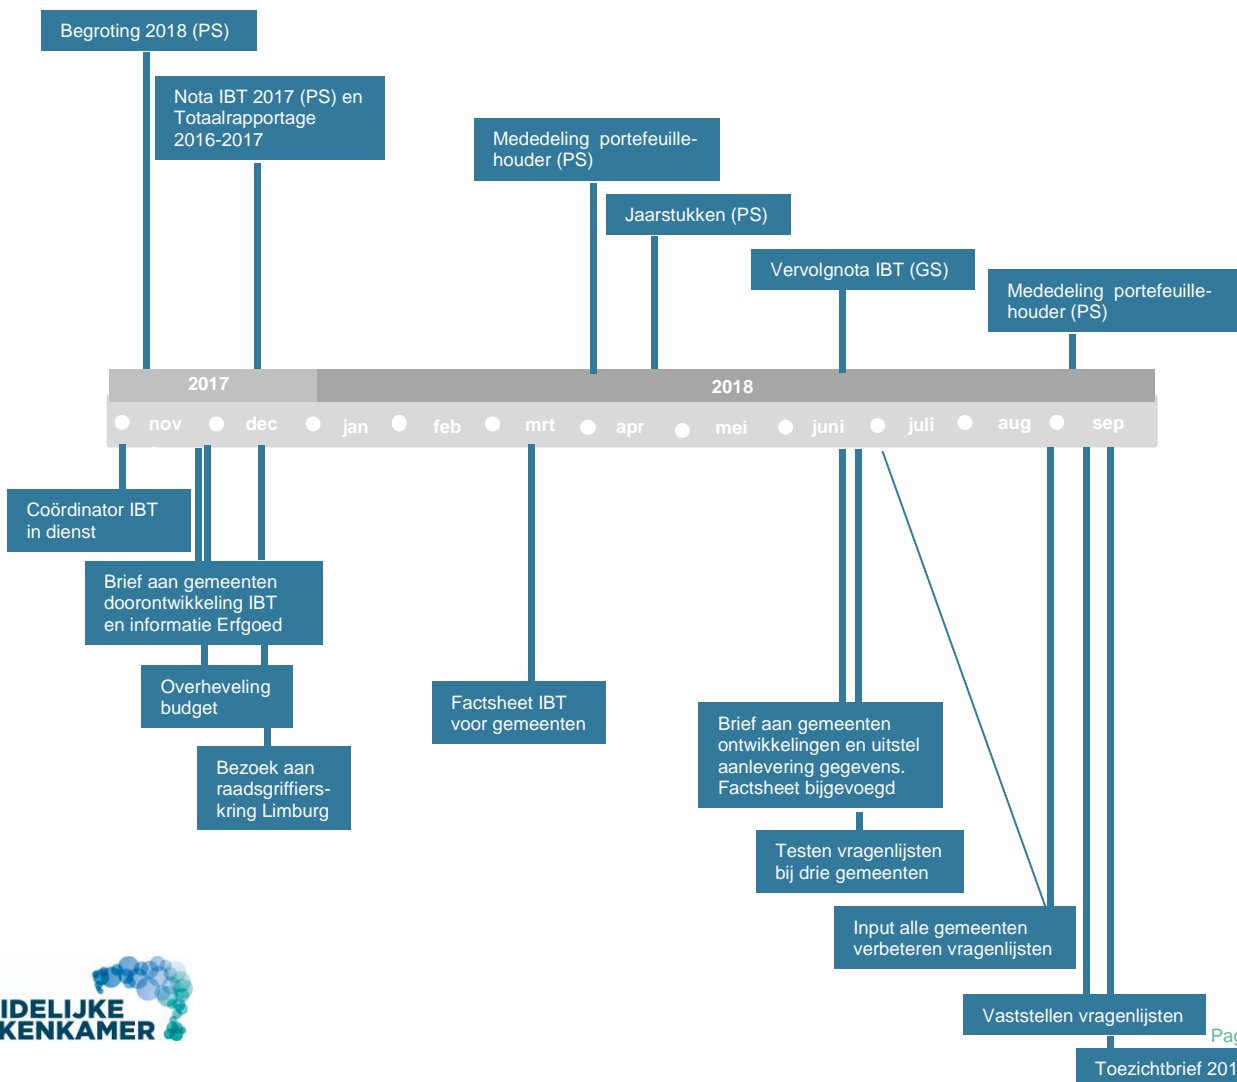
Begroting 2018 (PS)

Nota IBT 2017 (PS) en Totaalrapportage 2016-2017

Mededeling portefeuillehouder (PS)

Jaarstukken (PS)

Vervolgnota IBT (GS)

Mededeling portefeuillehouder (PS)

2017

2018

nov dec jan feb mrt apr mei juni juli aug sep

Coördinator IBT in dienst

Brief aan gemeenten doorontwikkeling IBT en informatie Erfgoed

Overheveling budget

Bezoek aan raadsgriffierskring Limburg

Factsheet IBT voor gemeenten

Brief aan gemeenten ontwikkelingen en uitstel aanlevering gegevens. Factsheet bijgevoegd

Testen vragenlijsten bij drie gemeenten

Input alle gemeenten verbeteren vragenlijsten

Vaststellen vragenlijsten

Toezichtbrief 201

IDELIJKE
KENKAMER

Pag